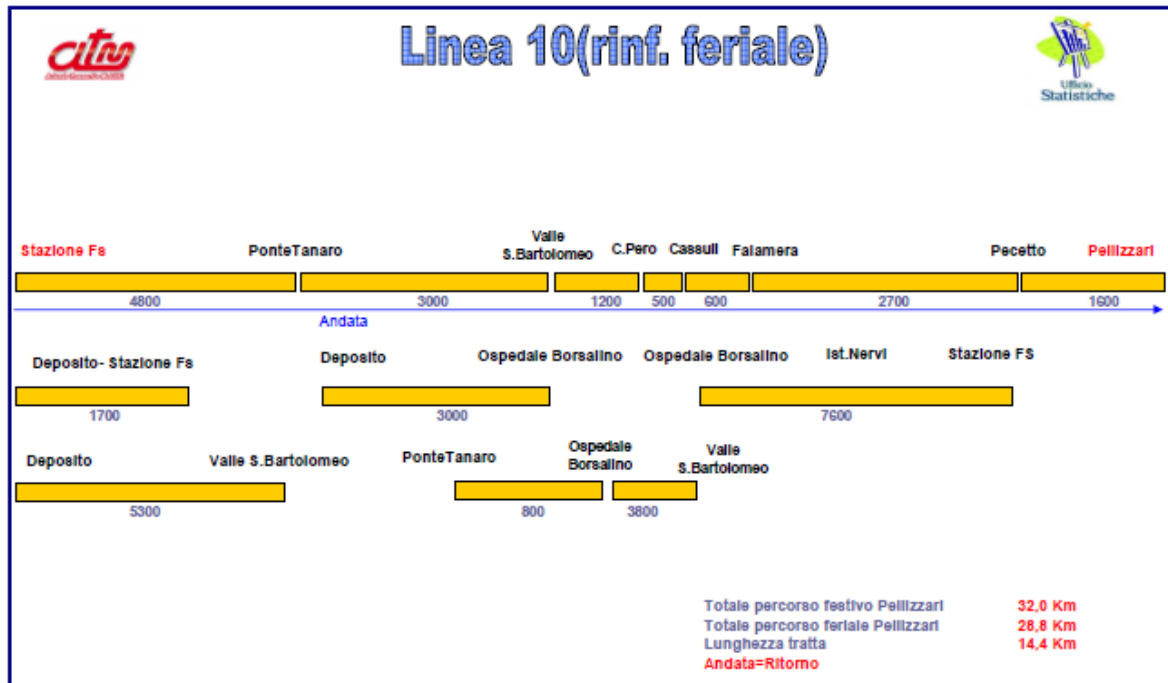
citm
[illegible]

Linea 10(rinf. feriale)

Ufficio
Statistiche

Stazione Fs
PonteTanaro
Valle S.Bartolomeo
C.Pero
Cassull
Falamera
Pecetto
Pellizzari

4800
3000
1200
500
600
2700
1600

Andata

Deposito- Stazione Fs
Deposito
Ospedale Borsalino
Ospedale Borsalino
Ist.Nervi
Stazione FS

1700
3000
7600

Deposito
Valle S.Bartolomeo
PonteTanaro
Ospedale Borsalino
Valle S.Bartolomeo

5300
800
3800

| Totale percorso festivo Pellizzari | 32,0 Km |
|---|---|
| Totale percorso feriale Pellizzari | 28,8 Km |
| Lunghezza tratta | 14,4 Km |
| Andata=Ritorno | |